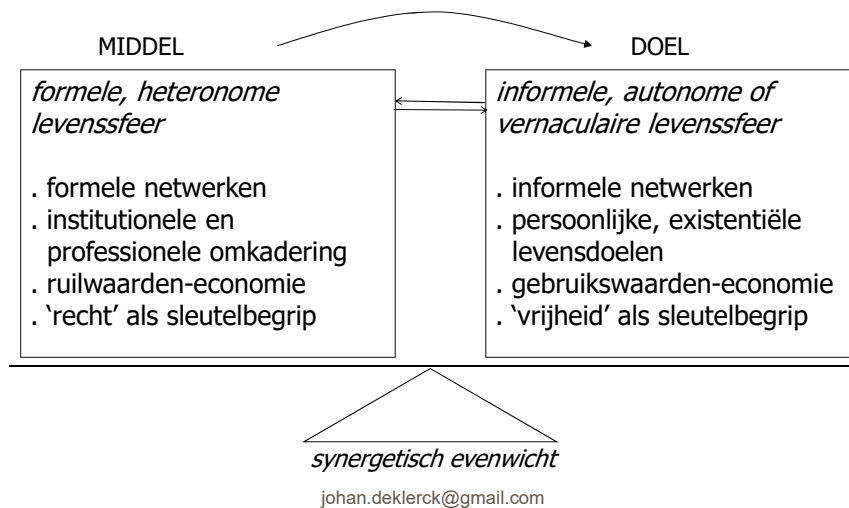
MIDDEL

DOEL

*formele, heteronome levenssfeer*

. formele netwerken
. institutionele en professionele omkadering
. ruilwaarden-economie
. 'recht' als sleutelbegrip

*informele, autonome of vernaculaire levenssfeer*

. informele netwerken
. persoonlijke, existentiële levensdoelen
. gebruikswaarden-economie
. 'vrijheid' als sleutelbegrip

*synergetisch evenwicht*

johan.deklerck@gmail.com